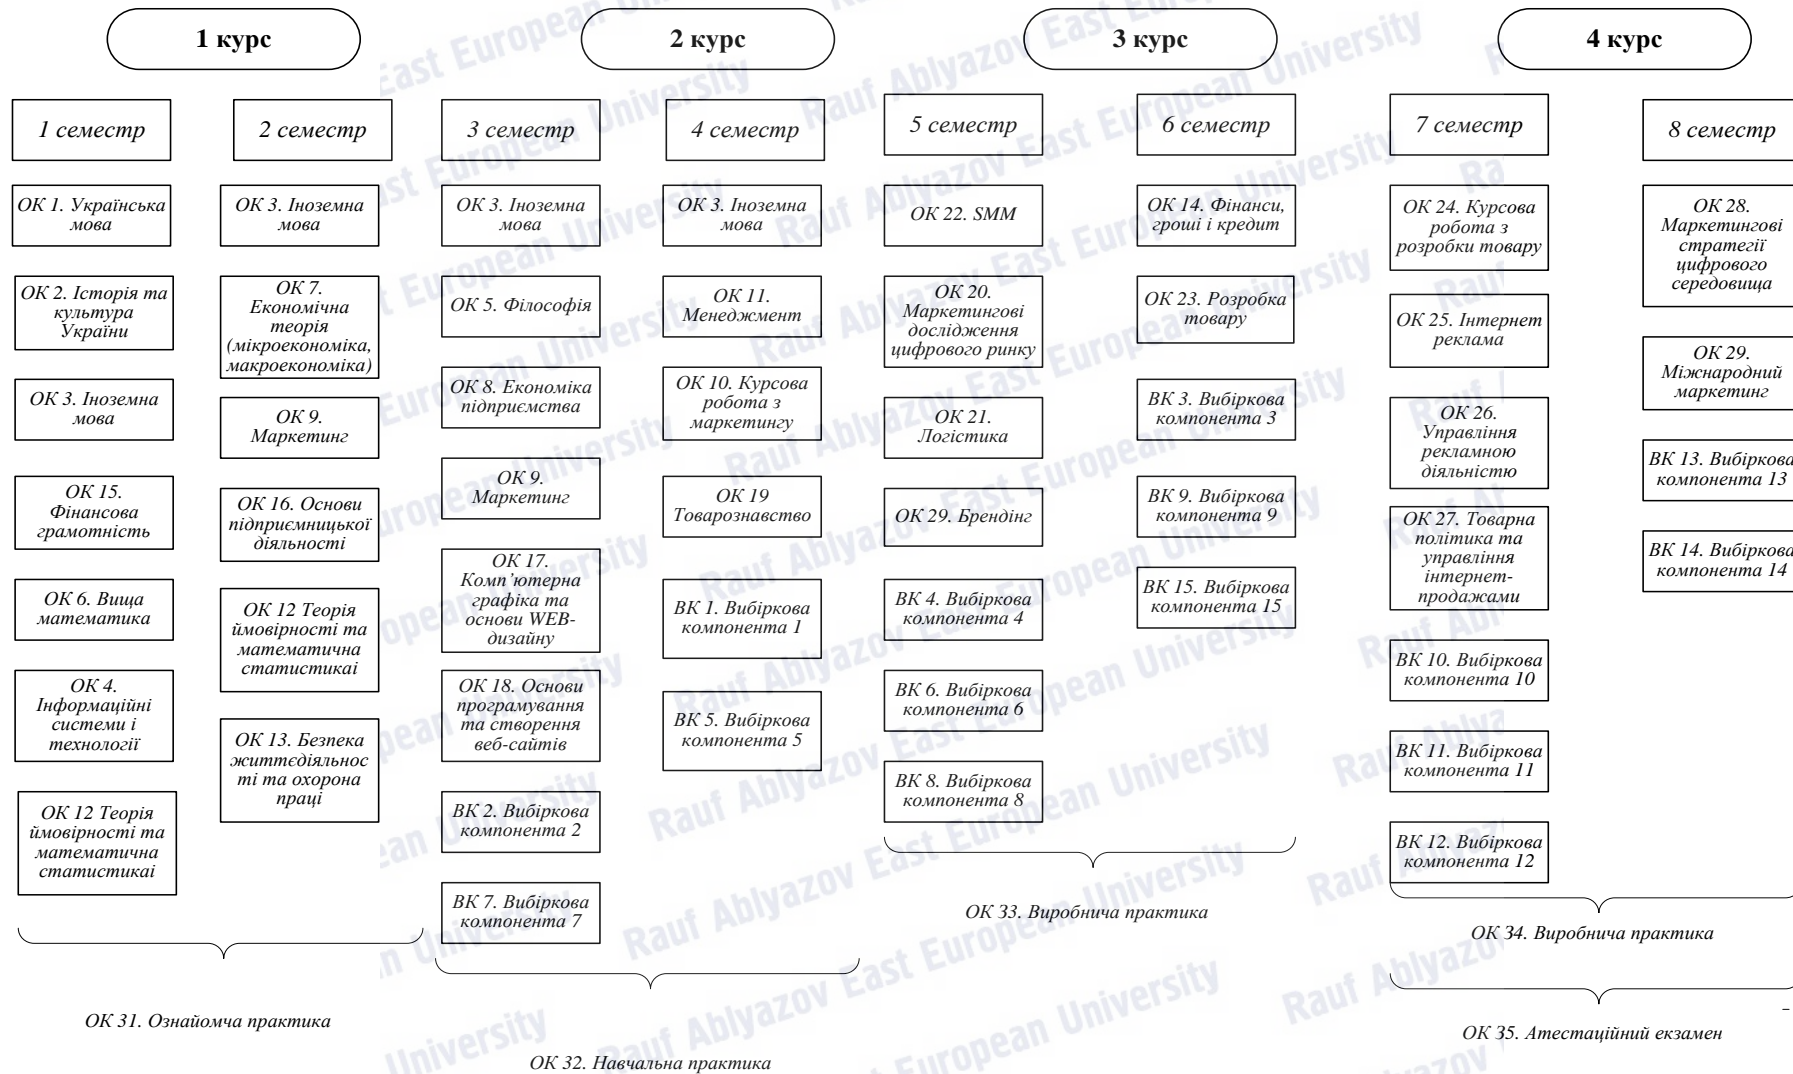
1 курс

2 курс

3 курс

4 курс

1 семестр

ОК 1. Українська мова

ОК 2. Історія та культура України

ОК 3. Іноземна мова

ОК 15. Фінансова грамотність

ОК 6. Вища математика

ОК 4. Інформаційні системи і технології

ОК 12 Теорія ймовірності та математична статистикаі

2 семестр

ОК 3. Іноземна мова

ОК 7. Економічна теорія (мікроекономіка, макроекономіка)

ОК 9. Маркетинг

ОК 16. Основи підприємницької діяльності

ОК 12 Теорія ймовірності та математична статистикаі

ОК 13. Безпека життєдіяльності та охорона праці

ОК 31. Ознайомча практика

3 семестр

ОК 3. Іноземна мова

ОК 5. Філософія

ОК 8. Економіка підприємства

ОК 9. Маркетинг

ОК 17. Комп'ютерна графіка та основи WEB-дизайну

ОК 18. Основи програмування та створення веб-сайтів

ВК 2. Вибіркова компонента 2

ВК 7. Вибіркова компонента 7

4 семестр

ОК 3. Іноземна мова

ОК 11. Менеджмент

ОК 10. Курсова робота з маркетингу

ОК 19 Товарознавство

ВК 1. Вибіркова компонента 1

ВК 5. Вибіркова компонента 5

ОК 32. Навчальна практика

5 семестр

ОК 22. SMM

ОК 20. Маркетингові дослідження цифрового ринку

ОК 21. Логістика

ОК 29. Брендінг

ВК 4. Вибіркова компонента 4

ВК 6. Вибіркова компонента 6

ВК 8. Вибіркова компонента 8

6 семестр

ОК 14. Фінанси, гроші і кредит

ОК 23. Розробка товару

ВК 3. Вибіркова компонента 3

ВК 9. Вибіркова компонента 9

ВК 15. Вибіркова компонента 15

ОК 33. Виробнича практика

7 семестр

ОК 24. Курсова робота з розробки товару

ОК 25. Інтернет реклама

ОК 26. Управління рекламною діяльністю

ОК 27. Товарна політика та управління інтернет-продажами

ВК 10. Вибіркова компонента 10

ВК 11. Вибіркова компонента 11

ВК 12. Вибіркова компонента 12

8 семестр

ОК 28. Маркетингові стратегії цифрового середовища

ОК 29. Міжнародний маркетинг

ВК 13. Вибіркова компонента 13

ВК 14. Вибіркова компонента 14

ОК 34. Виробнича практика

ОК 35. Атестаційний екзамен

Rauf Ablyazov East European University